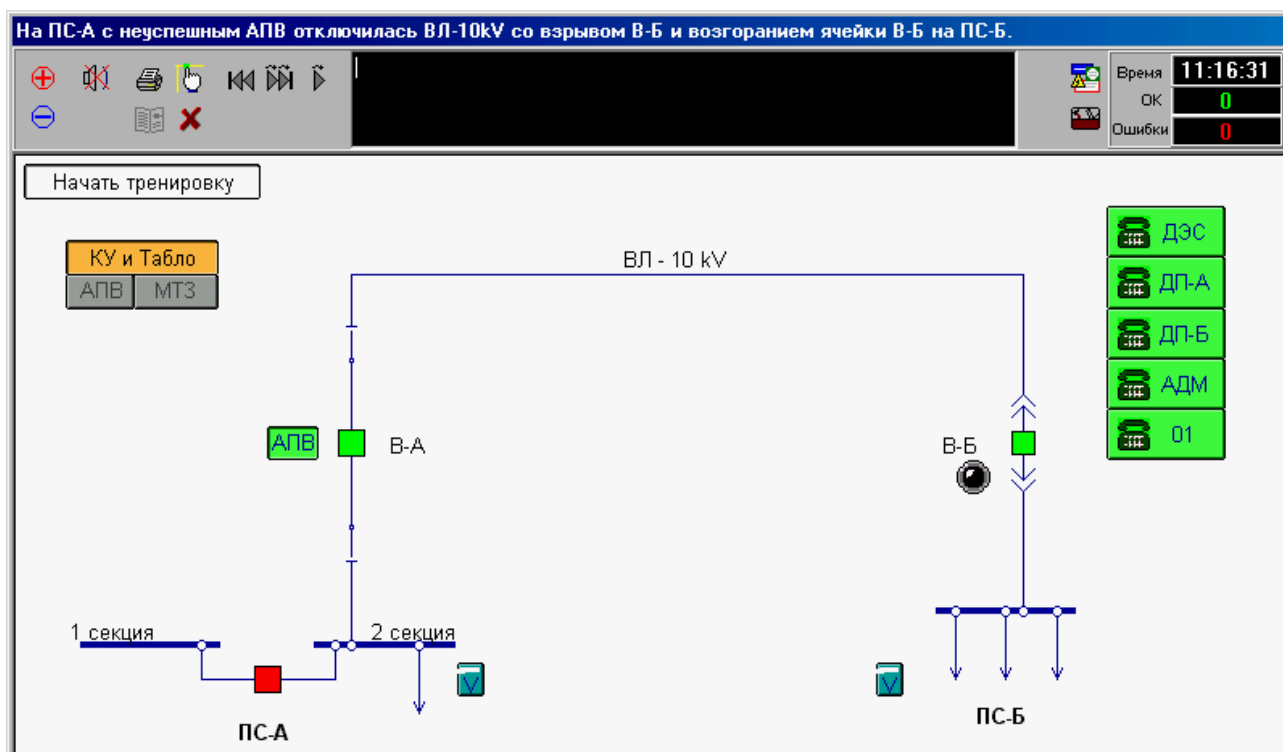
На ПС-А с неуспешным АПВ отключилась ВЛ-10kV со взрывом В-Б и возгоранием ячейки В-Б на ПС-Б.

Время 11:16:31
ОК 0
Ошибки 0

Начать тренировку

КУ и Табло
АПВ МТЗ

ВЛ - 10 kV

ДЭС
ДП-А
ДП-Б
АДМ
01

АПВ
В-А

В-Б

1 секция
2 секция

V
V

ПС-А
ПС-Б